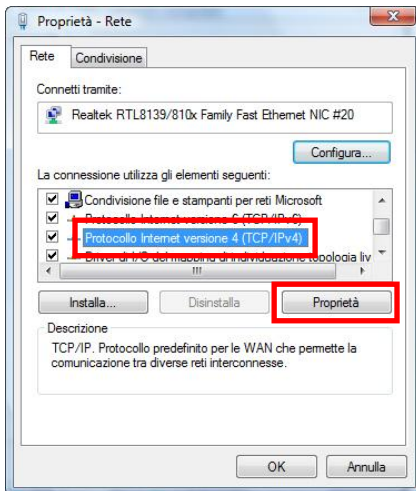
Proprietà - Rete

Rete
Condivisione

Connetti tramite:

Realtek RTL8139/810x Family Fast Ethernet NIC #20

Configura...

La connessione utilizza gli elementi seguenti:

Condivisione file e stampanti per reti Microsoft
Protocollo Internet versione 6 (TCP/IPv6)
Protocollo Internet versione 4 (TCP/IPv4)
Driver di I/O del mapping di individuazione topologia liv

Installa...
Disinstalla
Proprietà

Descrizione
TCP/IP. Protocollo predefinito per le WAN che permette la comunicazione tra diverse reti interconnesse.

OK
Annulla